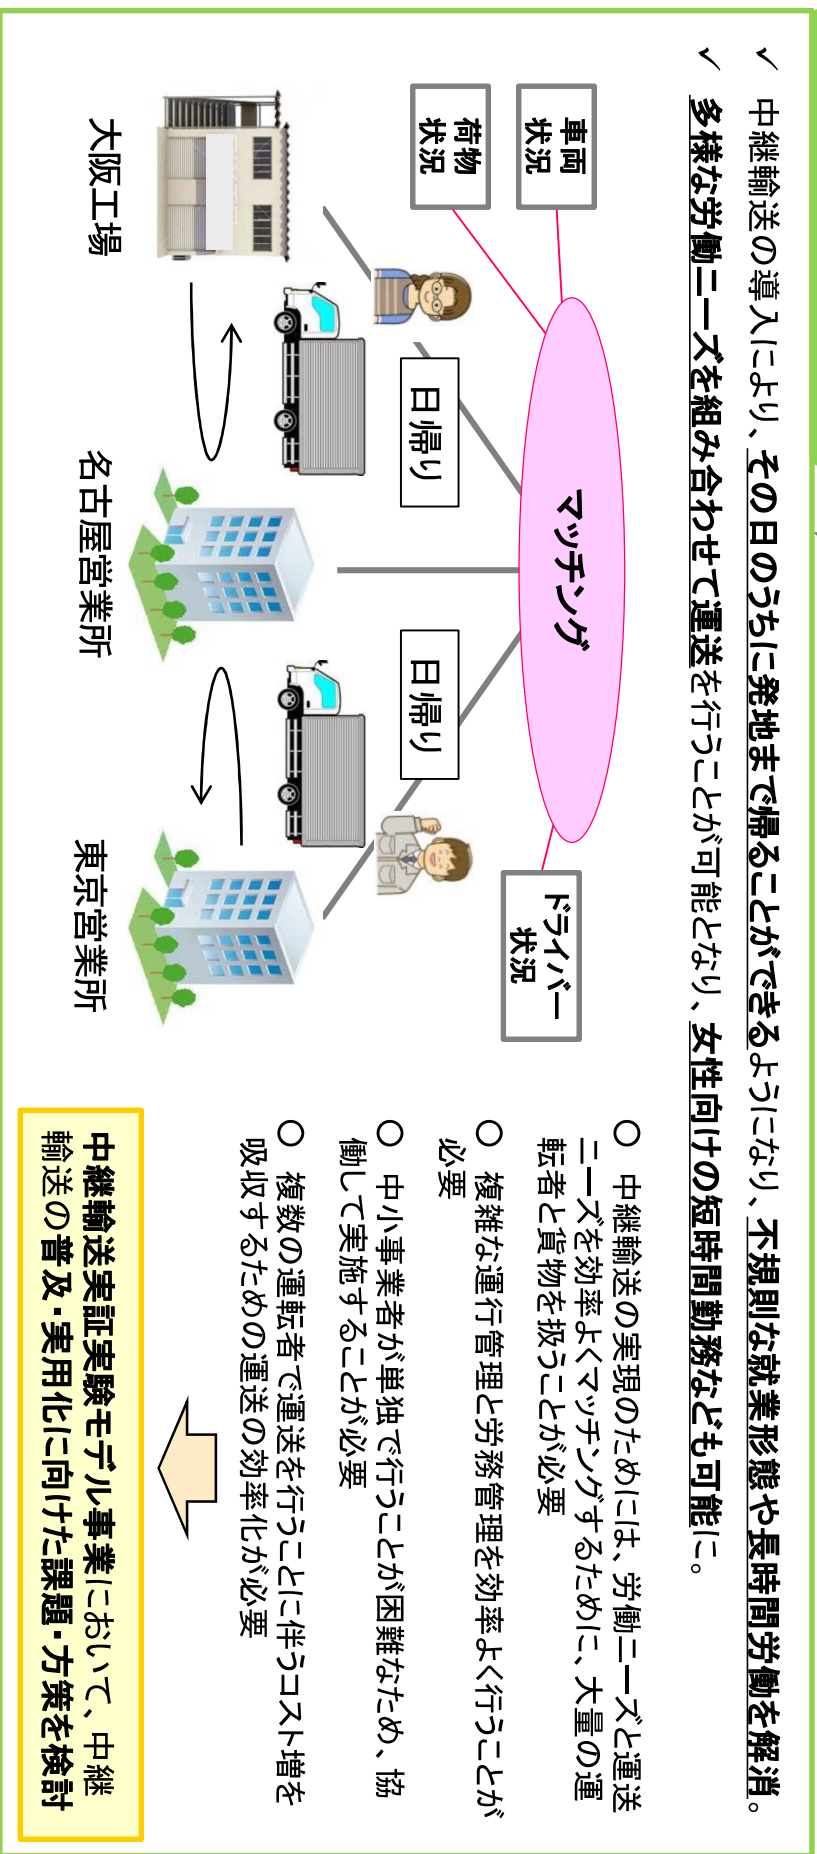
✓ 中継輸送の導入により、その日のうちに発地まで帰ることができるようになり、不規則な就業形態や長時間労働を解消。

✓ 多様な労働ニーズを組み合わせて運送を行うことが可能となり、女性向けの短時間勤務なども可能に。

車両状況

荷物状況

マッチング

ドライバー状況

日帰り

日帰り

大阪工場

名古屋営業所

東京営業所

○ 中継輸送の実現のためには、労働ニーズと運送ニーズを効率よくマッチングするために、大量の運転者と貨物を扱うことが必要

○ 複雑な運行管理と労務管理を効率よく行うことが必要

○ 中小事業者が単独で行うことが困難なため、協働して実施することが必要

○ 複数の運転者で運送を行うことに伴うコスト増を吸収するための運送の効率化が必要

中継輸送実証実験モデル事業において、中継輸送の普及・実用化に向けた課題・方策を検討